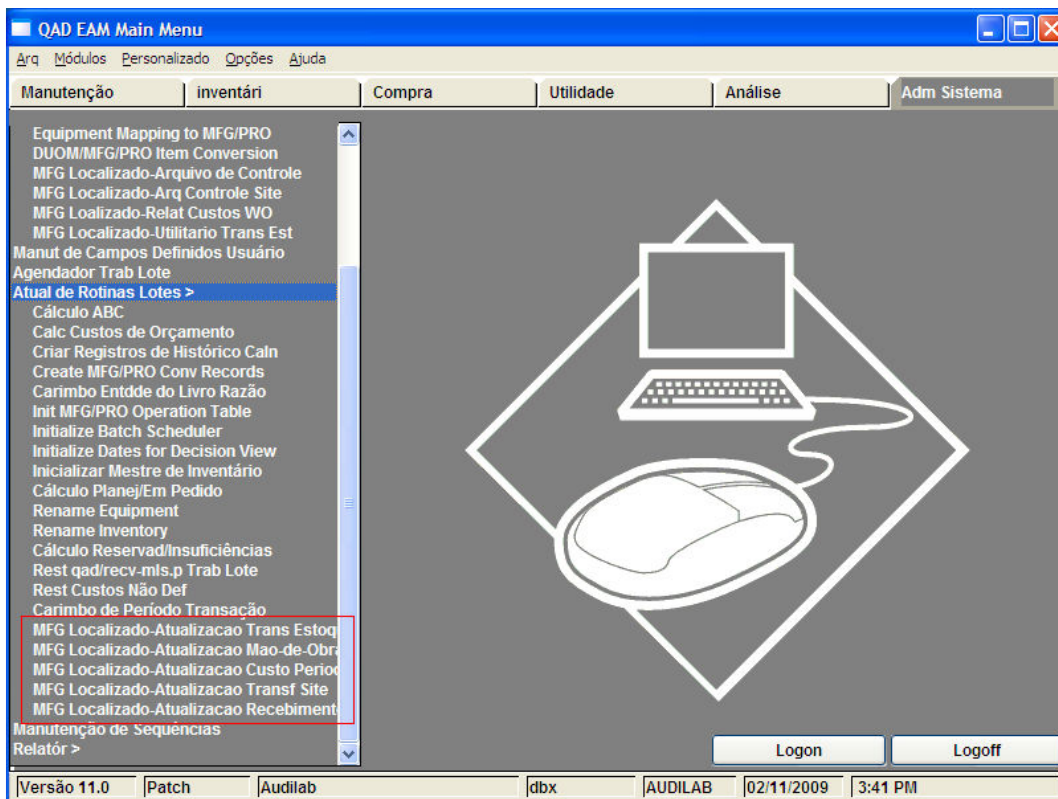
QAD EAM Main Menu

Arq Módulos Personalizado Opções Ajuda

Manutenção | inventári | Compra | Utilidade | Análise | Adm Sistema

Equipment Mapping to MFG/PRO
DUOM/MFG/PRO Item Conversion
MFG Localizado-Arquivo de Controle
MFG Localizado-Arq Controle Site
MFG Loalizado-Relat Custos WO
MFG Localizado-Utilitario Trans Est
Manut de Campos Definidos Usuário
Agendador Trab Lote
Atual de Rotinas Lotes >
Cálculo ABC
Calc Custos de Orçamento
Criar Registros de Histórico Caln
Create MFG/PRO Conv Records
Carimbo Entdde do Livro Razão
Init MFG/PRO Operation Table
Initialize Batch Scheduler
Initialize Dates for Decision View
Inicializar Mestre de Inventário
Cálculo Planej/Em Pedido
Rename Equipment
Rename Inventory
Cálculo Reservad/Insuficiências
Rest qad/recv-mls.p Trab Lote
Rest Custos Não Def
Carimbo de Período Transação
MFG Localizado-Atualizacao Trans Estoq
MFG Localizado-Atualizacao Mao-de-Obra
MFG Localizado-Atualizacao Custo Perio
MFG Localizado-Atualizacao Transf Site
MFG Localizado-Atualizacao Recebiment
Manutenção de Sequências
Relatór >

Logon
Logoff

Versão 11.0 | Patch | Audilab | dbx | AUDILAB | 02/11/2009 | 3:41 PM